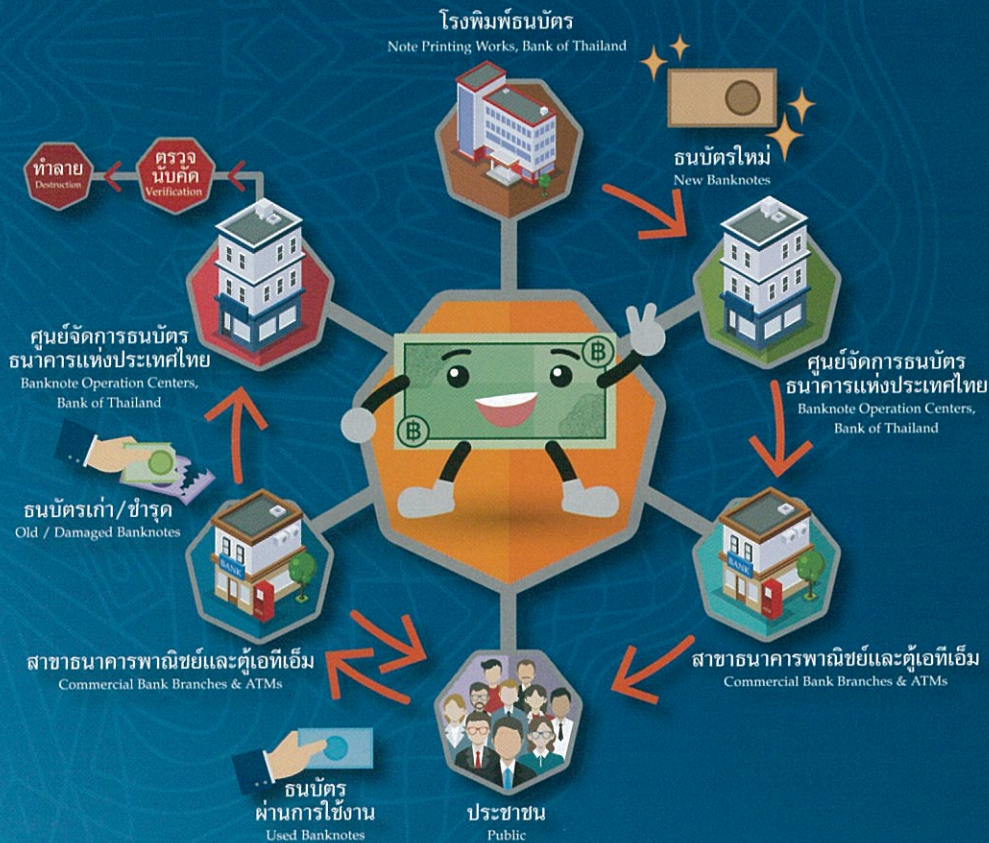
โรงพิมพ์ธนบัตร
Note Printing Works, Bank of Thailand

ธนบัตรใหม่
New Banknotes

ทำลาย
Destruction

ตรวจนับคัด
Verification

BANK

BANK

ศูนย์จัดการธนบัตร ธนาคารแห่งประเทศไทย
Banknote Operation Centers, Bank of Thailand

ศูนย์จัดการธนบัตร ธนาคารแห่งประเทศไทย
Banknote Operation Centers, Bank of Thailand

ธนบัตรเก่า/ชำรุด
Old / Damaged Banknotes

สาขาธนาคารพาณิชย์และตู้เอทีเอ็ม
Commercial Bank Branches & ATMs

สาขาธนาคารพาณิชย์และตู้เอทีเอ็ม
Commercial Bank Branches & ATMs

ธนบัตร ผ่านการใช้งาน
Used Banknotes

ประชาชน
Public